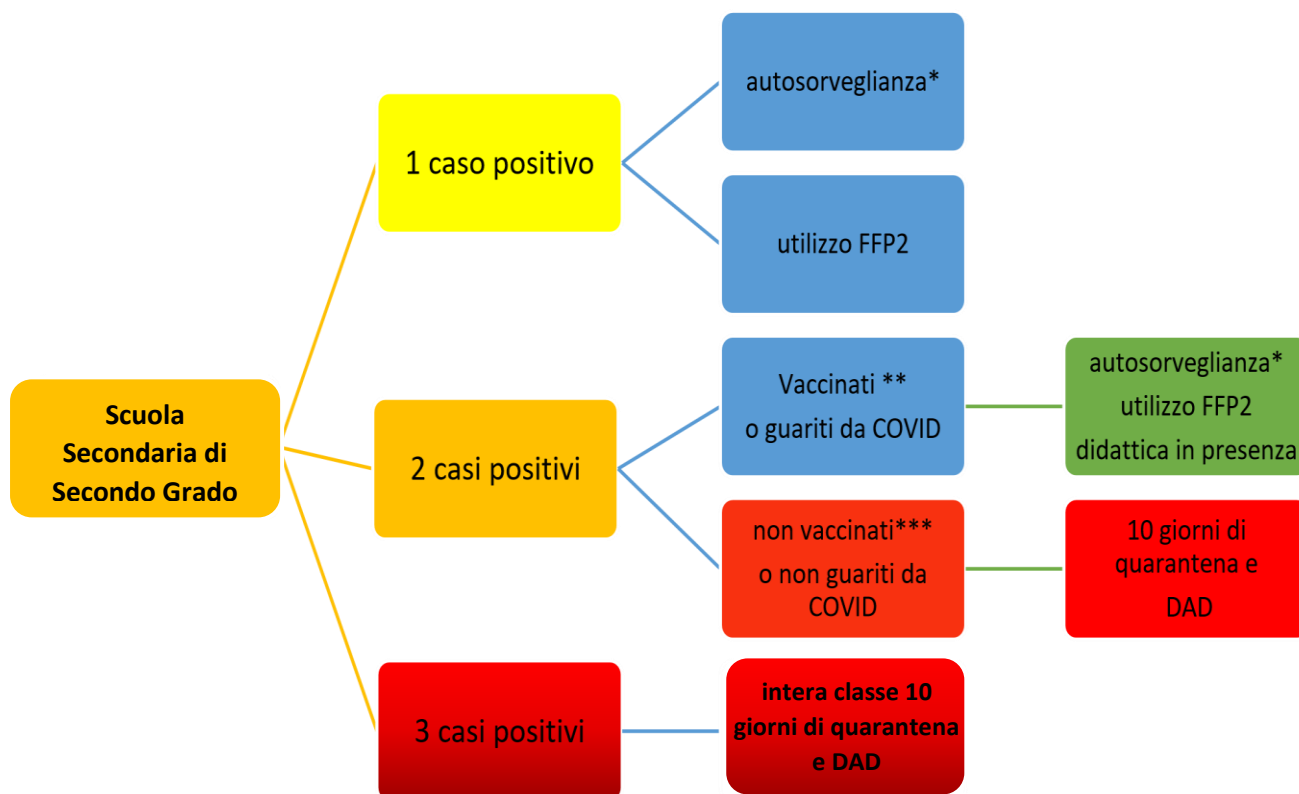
Scuola Secondaria di Secondo Grado

1 caso positivo

autosorveglianza*

utilizzo FFP2

2 casi positivi

Vaccinati **
o guariti da COVID

autosorveglianza*
utilizzo FFP2
didattica in presenza

non vaccinati***
o non guariti da COVID

10 giorni di quarantena e DAD

3 casi positivi

intera classe 10 giorni di quarantena e DAD